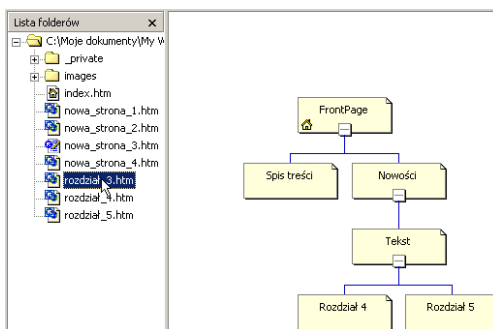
Lista folderów ×

C:\Moje dokumenty\My W
_private
images
index.htm
nowa_strona_1.htm
nowa_strona_2.htm
nowa_strona_3.htm
nowa_strona_4.htm
rozdział_3.htm
rozdział_4.htm
rozdział_5.htm

FrontPage
Spis treści
Nowości
Tekst
Rozdział 4
Rozdział 5